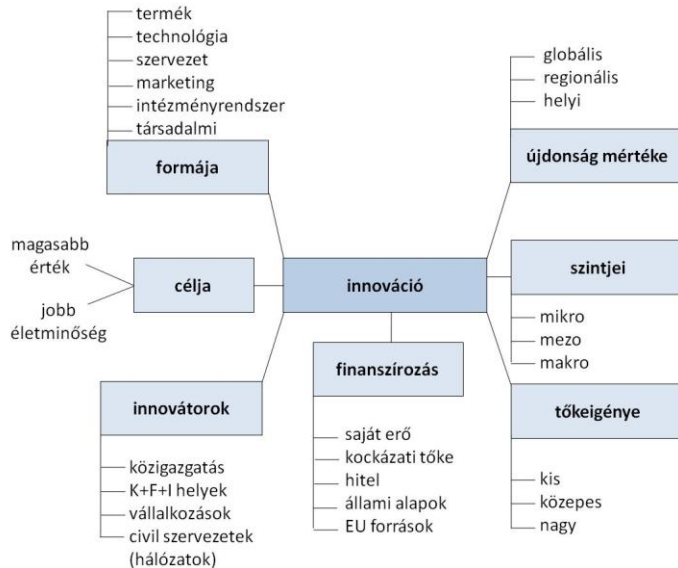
termék
technológia
szervezet
marketing
intézményrendszer
társadalmi

formája

globális
regionális
helyi

újdonság mértéke

magasabb érték

jobb életminőség

célja

innováció

szintjei

mikro
mezo
makro

finanszírozás

innovátorok

tőkeigénye

közigazgatás
K+F+I helyek
vállalkozások
civil szervezetek (hálózatok)

saját erő
kockázati tőke
hitel
állami alapok
EU források

kis
közepes
nagy